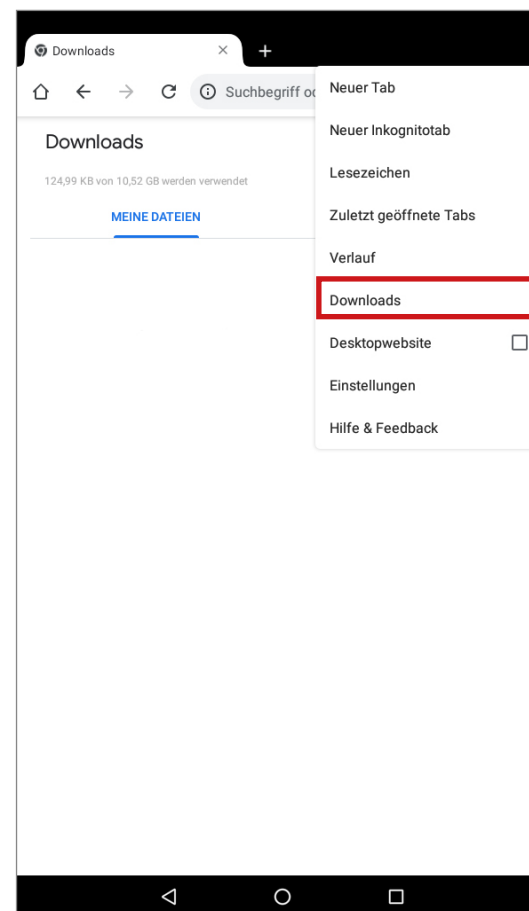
Downloads ×
+

Suchbegriff oc

Downloads

124,99 KB von 10,52 GB werden verwendet

MEINE DATEIEN

Neuer Tab
Neuer Inkognitotab
Lesezeichen
Zuletzt geöffnete Tabs
Verlauf
Downloads
Desktopwebsite
Einstellungen
Hilfe & Feedback